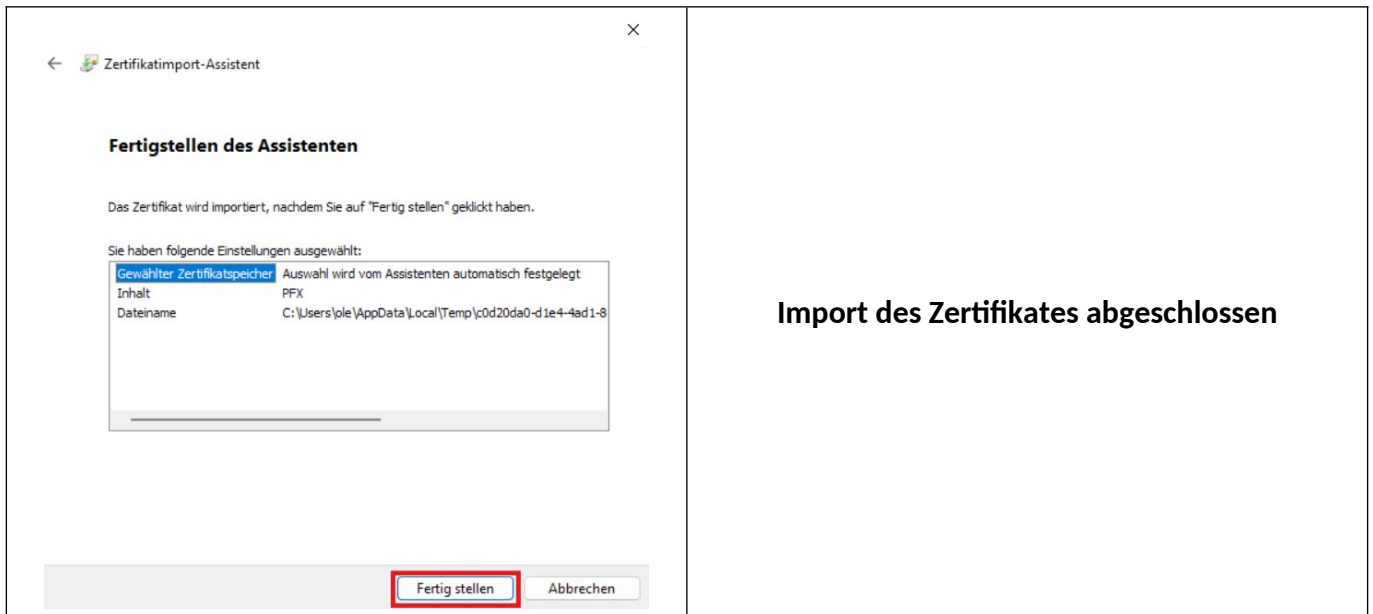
×

← Zertifikatimport-Assistent

Fertigstellen des Assistenten

Das Zertifikat wird importiert, nachdem Sie auf "Fertig stellen" geklickt haben.

Sie haben folgende Einstellungen ausgewählt:

| | |
|---|---|
| Gewählter Zertifikatspeicher | Auswahl wird vom Assistenten automatisch festgelegt |
| Inhalt | PFX |
| Dateiname | C:\Users\ole\AppData\Local\Temp\c0d20da0-d1e4-4ad1-8 |

Fertig stellen Abbrechen

Import des Zertifikates abgeschlossen